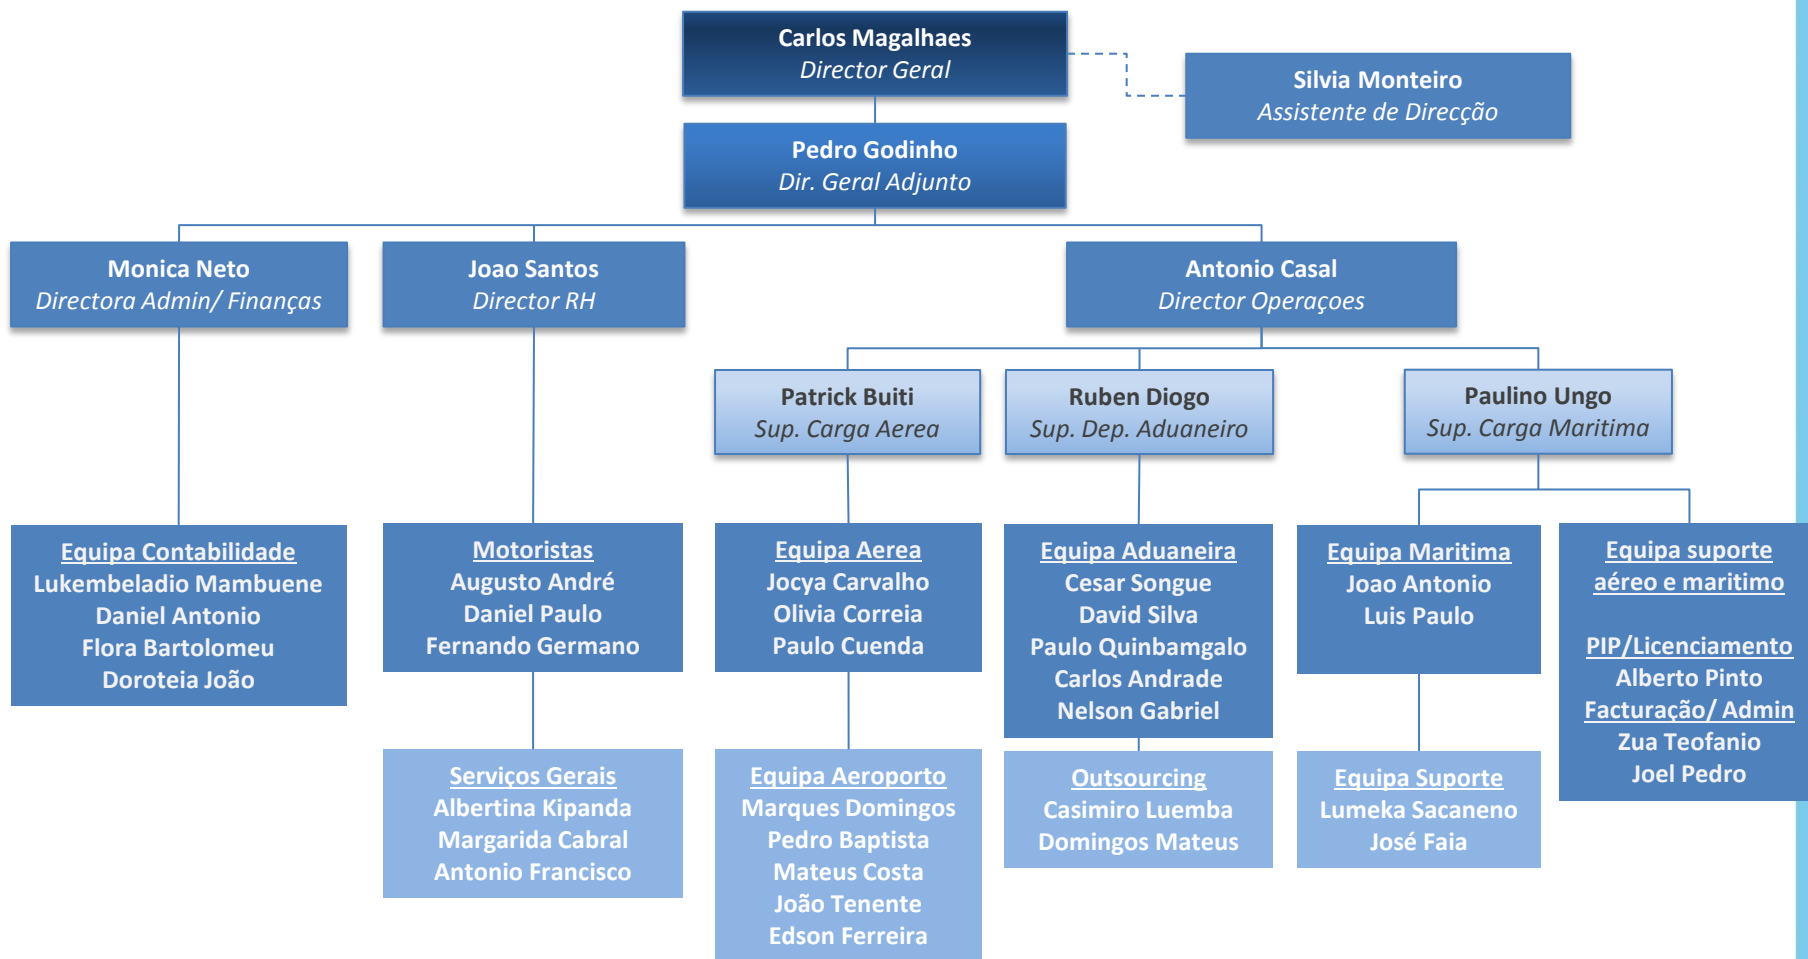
Carlos Magalhaes
Director Geral

Silvia Monteiro
Assistente de Direcção

Pedro Godinho
Dir. Geral Adjunto

Monica Neto
Directora Admin/ Finanças

Joao Santos
Director RH

Antonio Casal
Director Operaçoes

Patrick Buiti
Sup. Carga Aerea

Ruben Diogo
Sup. Dep. Aduaneiro

Paulino Ungo
Sup. Carga Maritima

Equipa Contabilidade
Lukembeladio Mambuene
Daniel Antonio
Flora Bartolomeu
Doroteia João

Motoristas
Augusto André
Daniel Paulo
Fernando Germano

Equipa Aerea
Jocya Carvalho
Olivia Correia
Paulo Cuenda

Equipa Aduaneira
Cesar Songue
David Silva
Paulo Quinbamgalo
Carlos Andrade
Nelson Gabriel

Equipa Maritima
Joao Antonio
Luis Paulo

Equipa suporte aéreo e maritimo

PIP/Licenciamento
Alberto Pinto
Facturação/ Admin
Zua Teofanio
Joel Pedro

Serviços Gerais
Albertina Kipanda
Margarida Cabral
Antonio Francisco

Equipa Aeroporto
Marques Domingos
Pedro Baptista
Mateus Costa
João Tenente
Edson Ferreira

Outsourcing
Casimiro Luemba
Domingos Mateus

Equipa Suporte
Lumeka Sacaneno
José Faia